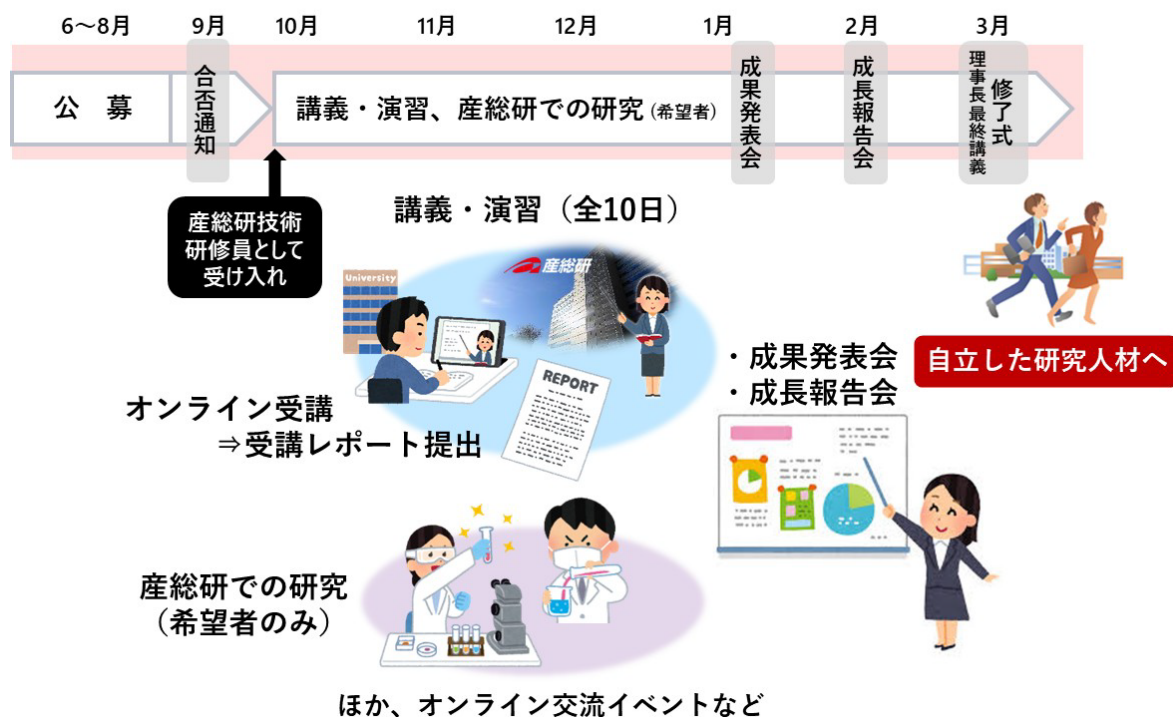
6～8月

9月

10月

11月

12月

1月

2月

3月

公　募

合否通知

講義・演習、産総研での研究（希望者）

成果発表会

成長報告会

理事長最終講義

修了式

産総研技術研修員として受け入れ

講義・演習（全10日）

University

産総研

REPORT

オンライン受講
⇒受講レポート提出

・成果発表会
・成長報告会

自立した研究人材へ

産総研での研究
（希望者のみ）

ほか、オンライン交流イベントなど